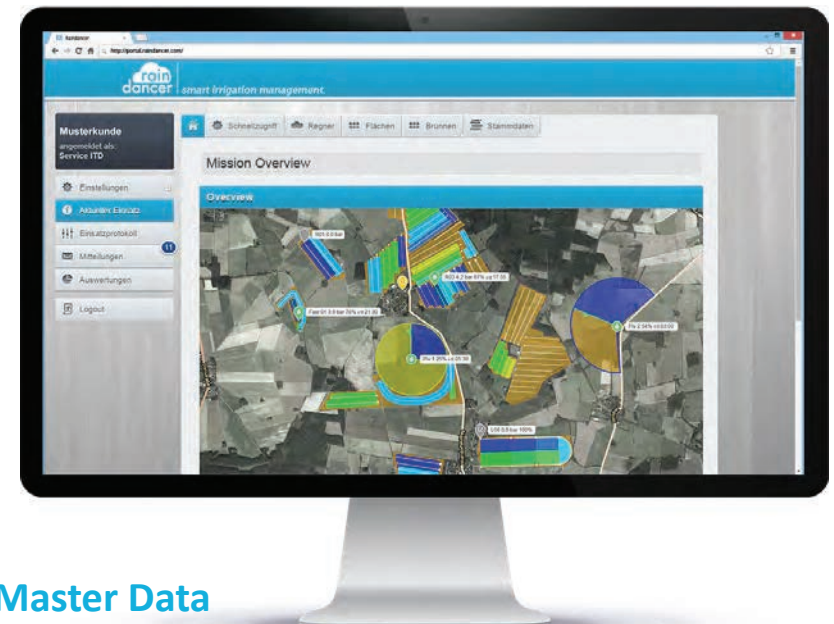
Raindancer
http://portal.raindancer.com/

rain dancer smart irrigation management

Musterkunde
angemeldet als:
Service ITD

Einstellungen
Aktueller Einsatz
Einsatzprotokoll
Mitteilungen 11
Auswertungen
Logout

Schnellzugriff
Regner
Flächen
Brunnen
Stammdaten

Mission Overview

Overview

Master Data